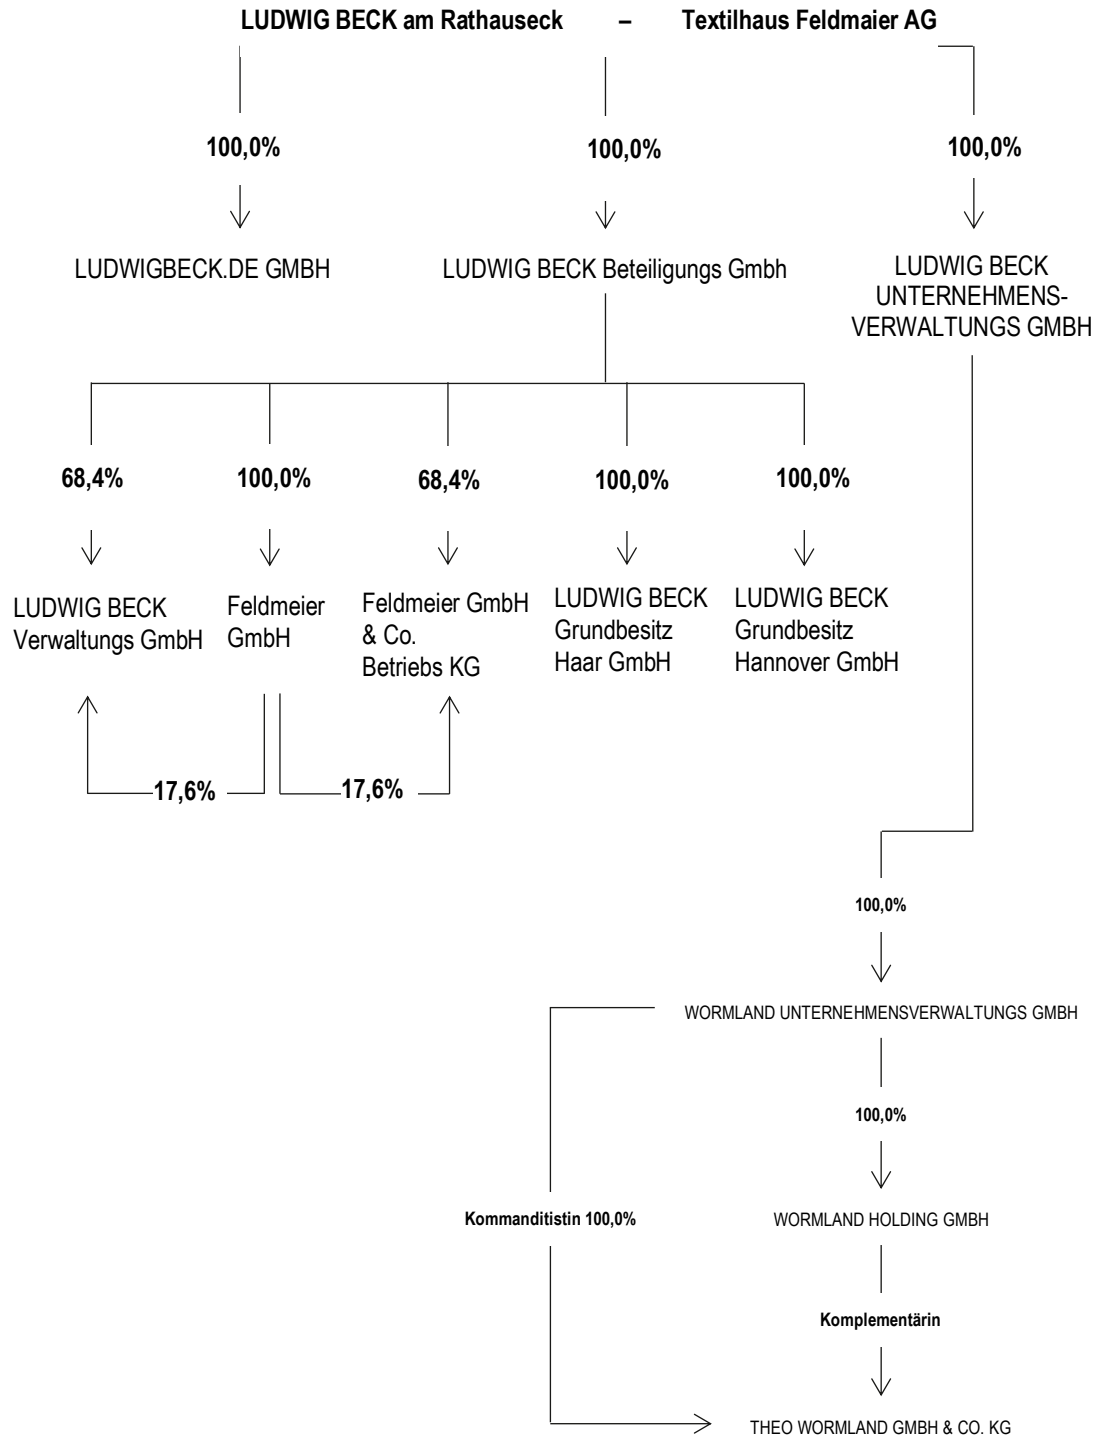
LUDWIG BECK am Rathauseck – Textilhaus Feldmaier AG

100,0%

100,0%

100,0%

LUDWIGBECK.DE GMBH

LUDWIG BECK Beteiligungs Gmbh

LUDWIG BECK UNTERNEHMENSVERWALTUNGS GMBH

68,4%

100,0%

68,4%

100,0%

100,0%

LUDWIG BECK Verwaltungs GmbH

Feldmeier GmbH

Feldmeier GmbH & Co. Betriebs KG

LUDWIG BECK Grundbesitz Haar GmbH

LUDWIG BECK Grundbesitz Hannover GmbH

17,6%

17,6%

100,0%

WORMLAND UNTERNEHMENSVERWALTUNGS GMBH

100,0%

Kommanditistin 100,0%

WORMLAND HOLDING GMBH

Komplementärin

THEO WORMLAND GMBH & CO. KG